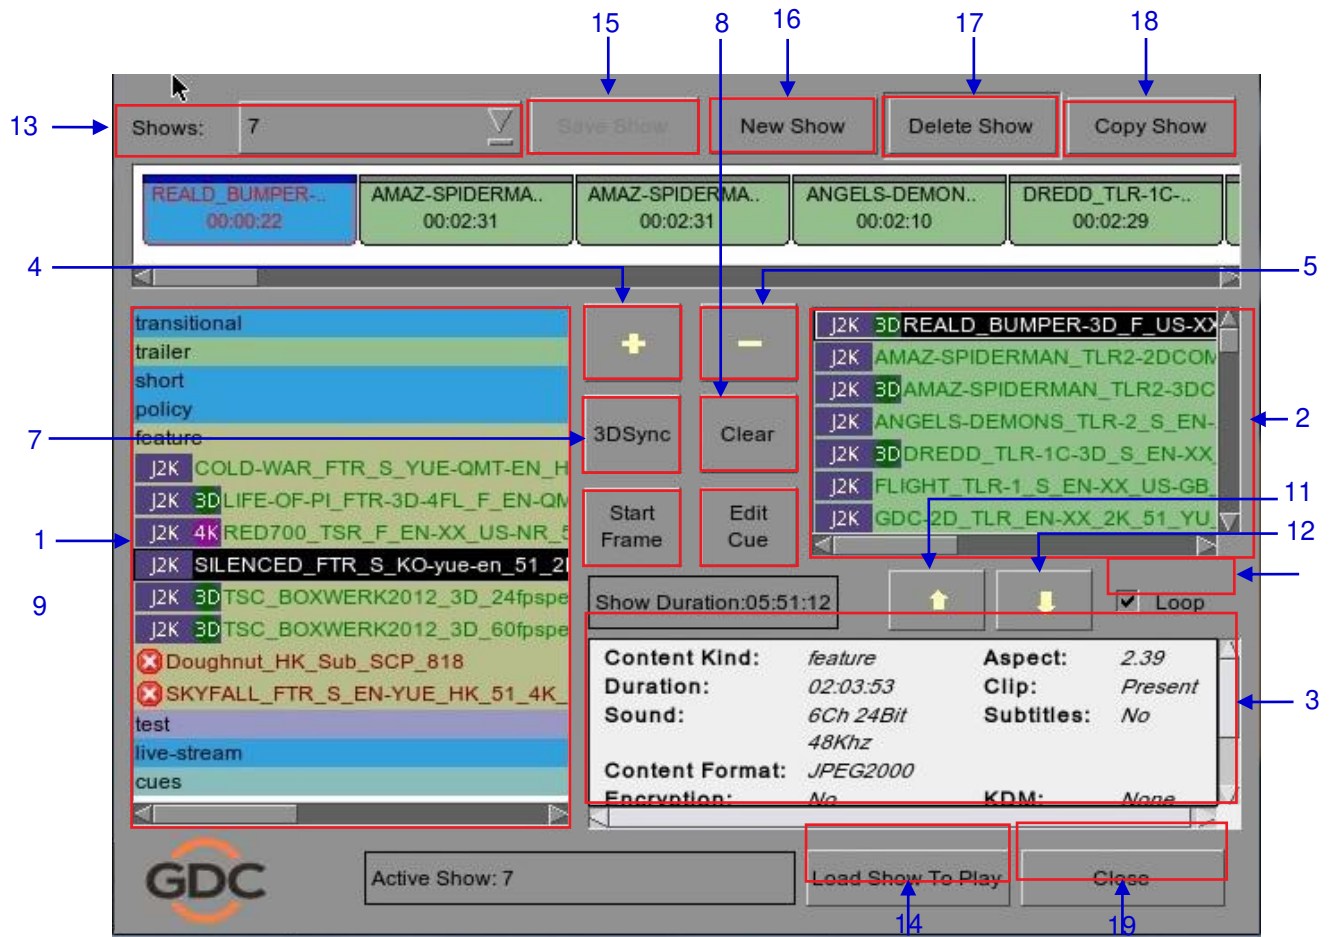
15 8 16 17 18

13

Shows: 7

Save Show

New Show

Delete Show

Copy Show

REALD_BUMPER-.. 00:00:22

AMAZ-SPIDERMA.. 00:02:31

AMAZ-SPIDERMA.. 00:02:31

ANGELS-DEMON.. 00:02:10

DREDD_TLR-1C-.. 00:02:29

4 5

transitional
trailer
short
policy
feature
J2K COLD-WAR_FTR_S_YUE-QMT-EN_H
J2K 3D LIFE-OF-PI_FTR-3D-4FL_F_EN-QM
J2K 4K RED700_TSR_F_EN-XX_US-NR_5
J2K SILENCED_FTR_S_KO-yue-en_51_2
J2K 3D TSC_BOXWERK2012_3D_24fpspe
J2K 3D TSC_BOXWERK2012_3D_60fpspe
Doughnut_HK_Sub_SCP_818
SKYFALL_FTR_S_EN-YUE_HK_51_4K
test
live-stream
cues

+ −

3DSync

Clear

Start Frame

Edit Cue

J2K 3D REALD_BUMPER-3D_F_US-XX
J2K AMAZ-SPIDERMAN_TLR2-2DCOM
J2K 3D AMAZ-SPIDERMAN_TLR2-3DC
J2K ANGELS-DEMONS_TLR-2_S_EN-
J2K 3D DREDD_TLR-1C-3D_S_EN-XX
J2K FLIGHT_TLR-1_S_EN-XX_US-GB
J2K GDC-2D_TLR_EN-XX_2K_51_YU

2

7

1

9

11

12

Show Duration:05:51:12

Loop

| Content Kind: | feature | Aspect: | 2.39 |
|---|---|---|---|
| Duration: | 02:03:53 | Clip: | Present |
| Sound: | 6Ch 24Bit 48Khz | Subtitles: | No |
| Content Format: | JPEG2000 | | |
| Encryption: | No | KDM: | None |

3

GDC

Active Show: 7

Load Show To Play

Close

14 19